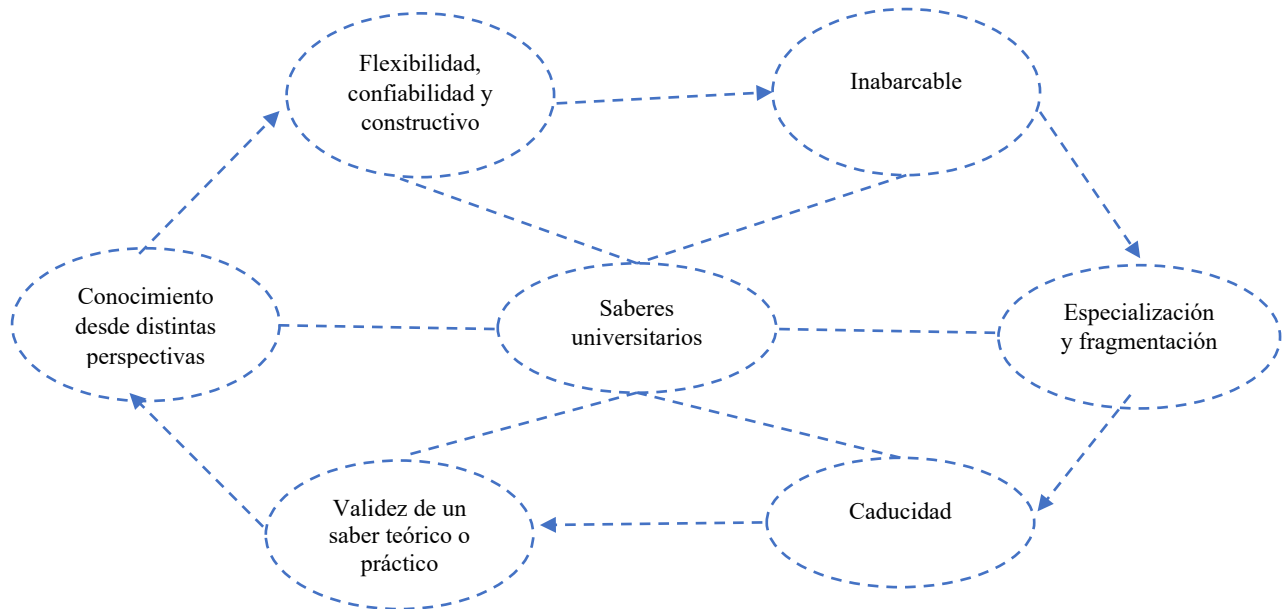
Flexibilidad, confiabilidad y constructivo

Inabarcable

Conocimiento desde distintas perspectivas

Saberes universitarios

Especialización y fragmentación

Validez de un saber teórico o práctico

Caducidad